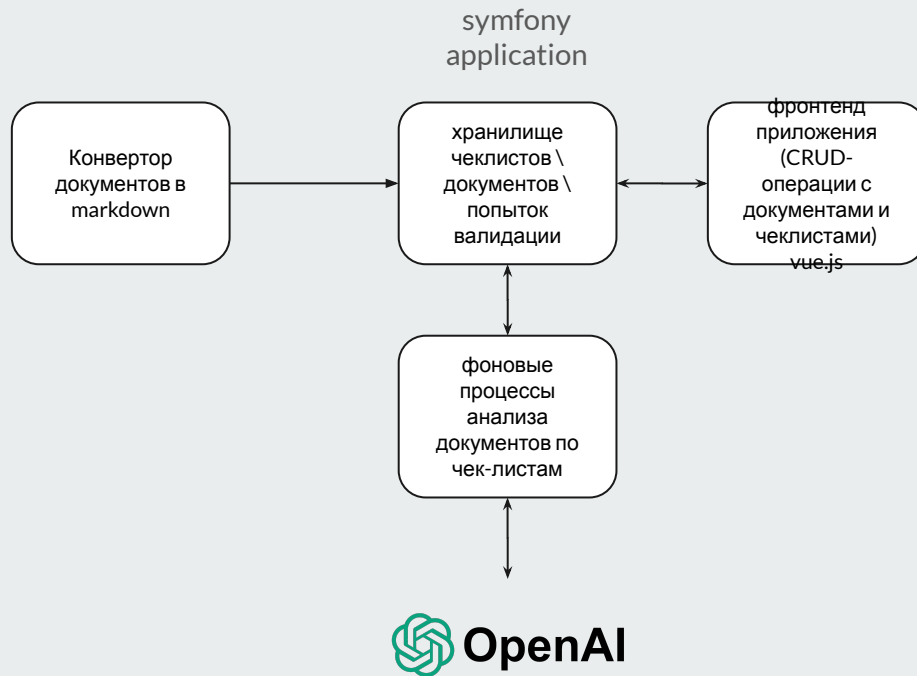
symfony application

Конвертор документов в markdown

хранилище чеклистов \ документов \ попыток валидации

фронтенд приложения (CRUD-операции с документами и чеклистами) vue.js

фоновые процессы анализа документов по чек-листам

OpenAI